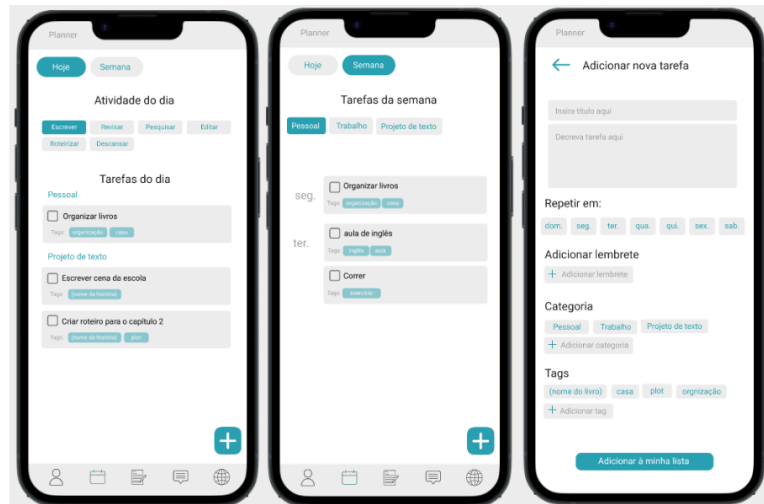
Planner

Hoje Semana

Atividade do dia

Escrever Revisar Pesquisar Editar
Roteirizar Descansar

Tarefas do dia

Pessoal

Organizar livros
Tags: organização casa

Projeto de texto

Escrever cena da escola
Tags: (nome da historia)

Criar roteiro para o capítulo 2
Tags: (nome da historia) plot

+

Planner

Hoje Semana

Tarefas da semana

Pessoal Trabalho Projeto de texto

seg.
Organizar livros
Tags: organização casa

ter.
aula de inglês
Tags: inglês aula

Correr
Tags: exercício

+

Planner

Adicionar nova tarefa

Insira título aqui

Decreva tarefa aqui

Repetir em:

dom. seg. ter. qua. qui. sex. sab.

Adicionar lembrete

+ Adicionar lembrete

Categoria

Pessoal Trabalho Projeto de texto

+ Adicionar categoria

Tags

(nome do livro) casa plot orgnização

+ Adicionar tag

Adicionar à minha lista